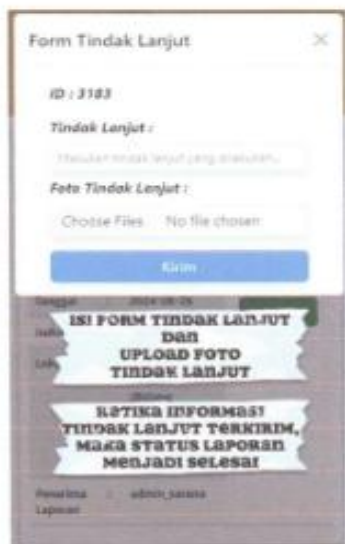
Form Tindak Lanjut ×

ID : 3183

Tindak Lanjut :

Masukan tindak lanjut yang dilakukan...

Foto Tindak Lanjut :

Choose Files No file chosen

Kirim

Tanggal : 2024-08-25

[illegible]

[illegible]

ISI FORM TINDAK LANJUT DAN UPLOAD FOTO TINDAK LANJUT

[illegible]

KETIKA INFORMASI TINDAK LANJUT TERKIRIM, MAKA STATUS LAPORAN MENJADI SELESAI

Penerima Laporan : admin_sarana